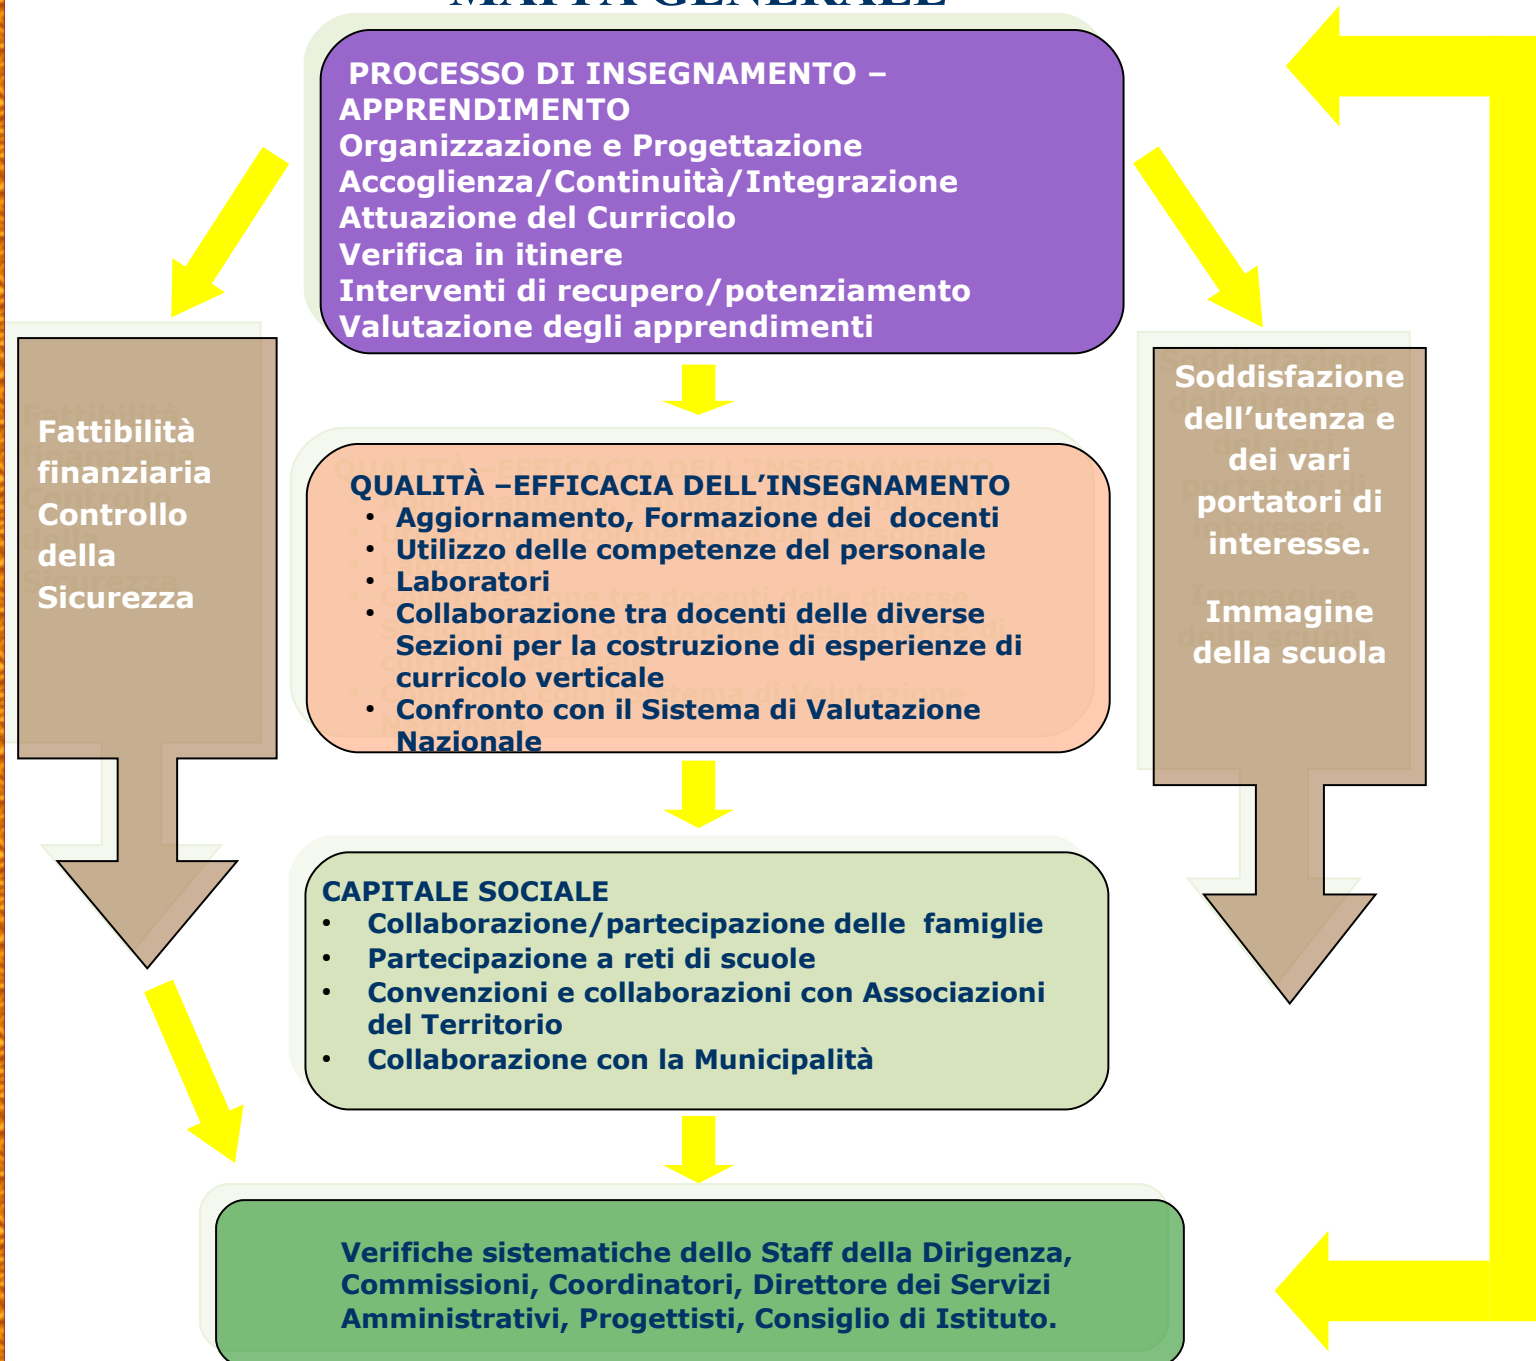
MAPPA GENERALE

PROCESSO DI INSEGNAMENTO – APPRENDIMENTO
Organizzazione e Progettazione
Accoglienza/Continuità/Integrazione
Attuazione del Curricolo
Verifica in itinere
Interventi di recupero/potenziamento
Valutazione degli apprendimenti

Fattibilità finanziaria
Controllo della Sicurezza

Soddisfazione dell'utenza e dei vari portatori di interesse.

Immagine della scuola

QUALITÀ –EFFICACIA DELL'INSEGNAMENTO
• Aggiornamento, Formazione dei docenti
• Utilizzo delle competenze del personale
• Laboratori
• Collaborazione tra docenti delle diverse Sezioni per la costruzione di esperienze di curricolo verticale
• Confronto con il Sistema di Valutazione Nazionale

CAPITALE SOCIALE
• Collaborazione/partecipazione delle famiglie
• Partecipazione a reti di scuole
• Convenzioni e collaborazioni con Associazioni del Territorio
• Collaborazione con la Municipalità

Verifiche sistematiche dello Staff della Dirigenza, Commissioni, Coordinatori, Direttore dei Servizi Amministrativi, Progettisti, Consiglio di Istituto.